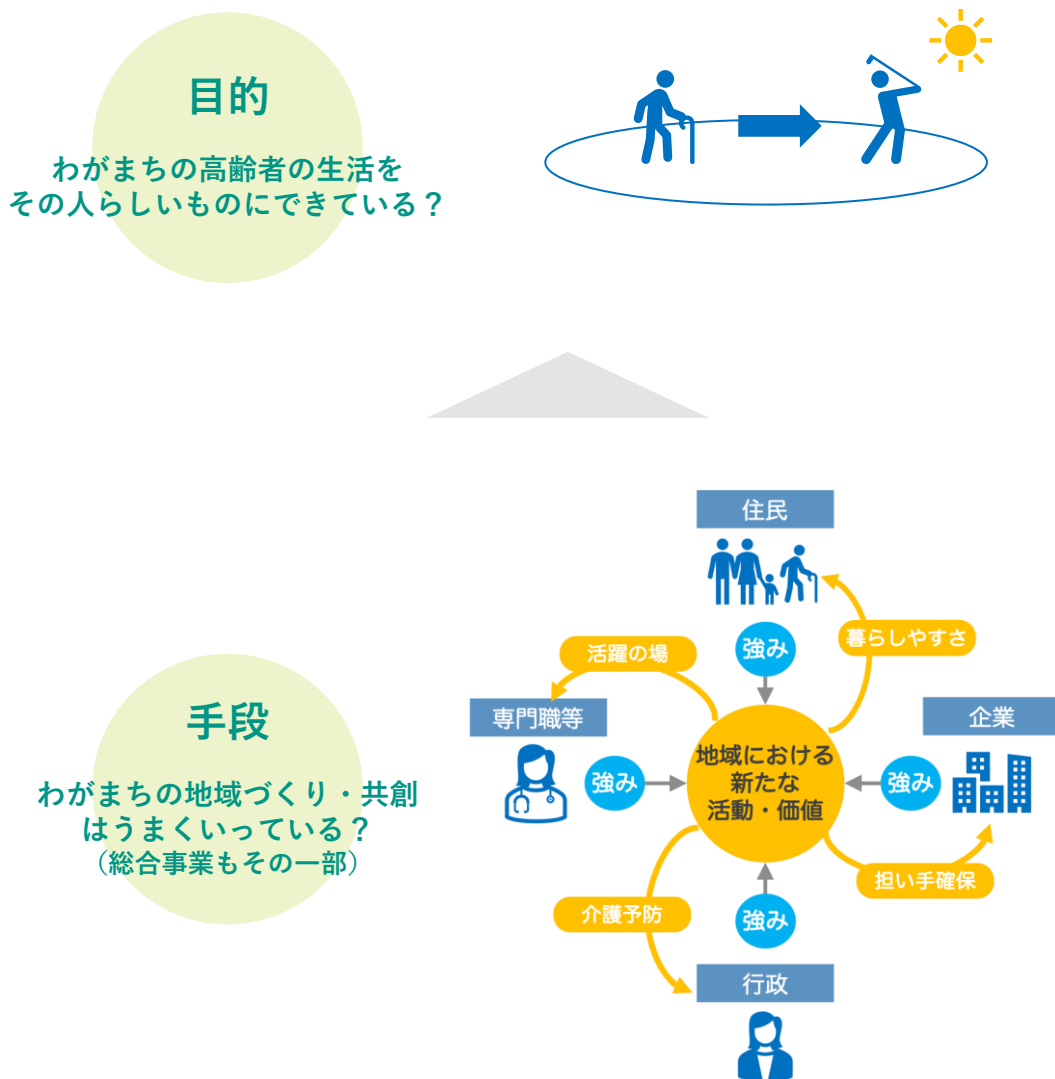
目的

わがまちの高齢者の生活をその人らしいものにできている？

手段

わがまちの地域づくり・共創はうまくいっている？
（総合事業もその一部）

住民

強み

暮らしやすさ

活躍の場

専門職等

強み

地域における新たな活動・価値

強み

企業

担い手確保

介護予防

強み

行政